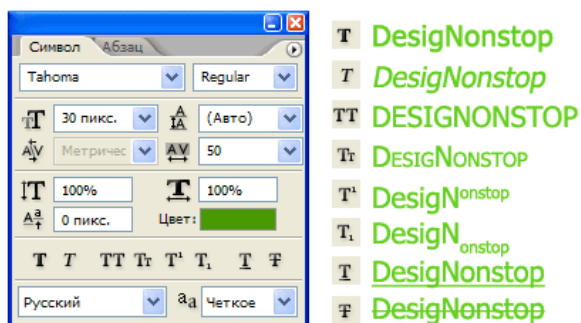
Символ Абзац

Tahoma | Regular

30 пикс. | (Авто)

Метричес | 50

100% | 100%

0 пикс. | Цвет:

T T TT Tт T¹ T₁ T T

Русский | aa | Четкое

T DesigNonstop

T DesigNonstop

TT DESIGNONSTOP

Tт DESIGNONSTOP

T¹ DesigN$^{onstop}$

T₁ DesigN$_{onstop}$

T DesigNonstop

T DesigNonstop